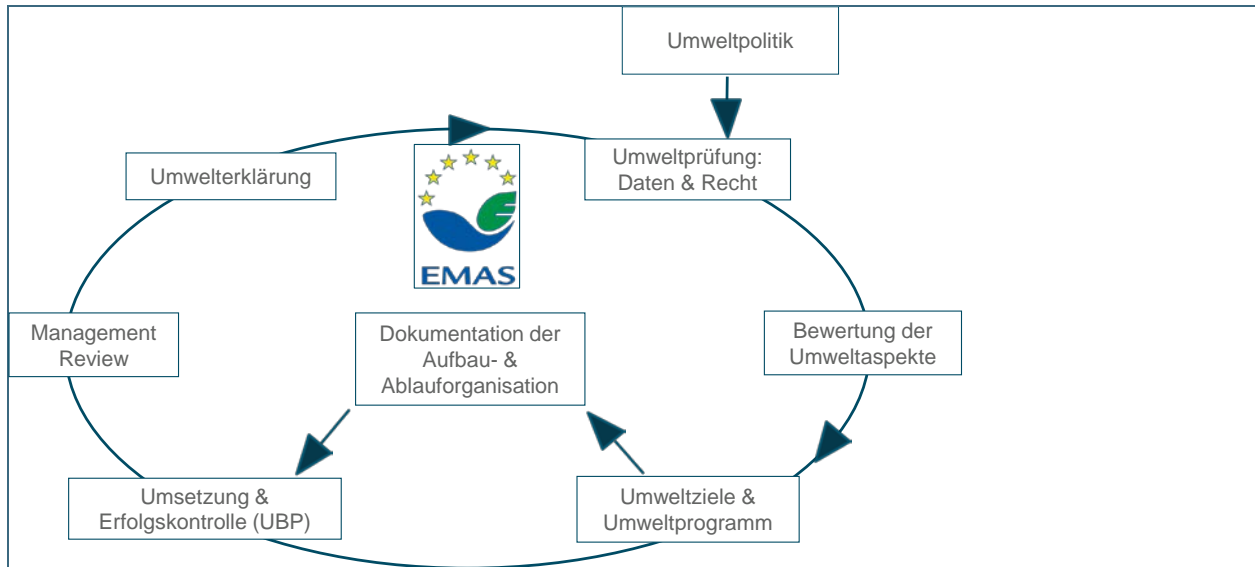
Umweltpolitik

Umweltprüfung: Daten & Recht

Umwelterklärung

EMAS

Management Review

Dokumentation der Aufbau- & Ablauforganisation

Bewertung der Umweltaspekte

Umsetzung & Erfolgskontrolle (UBP)

Umweltziele & Umweltprogramm